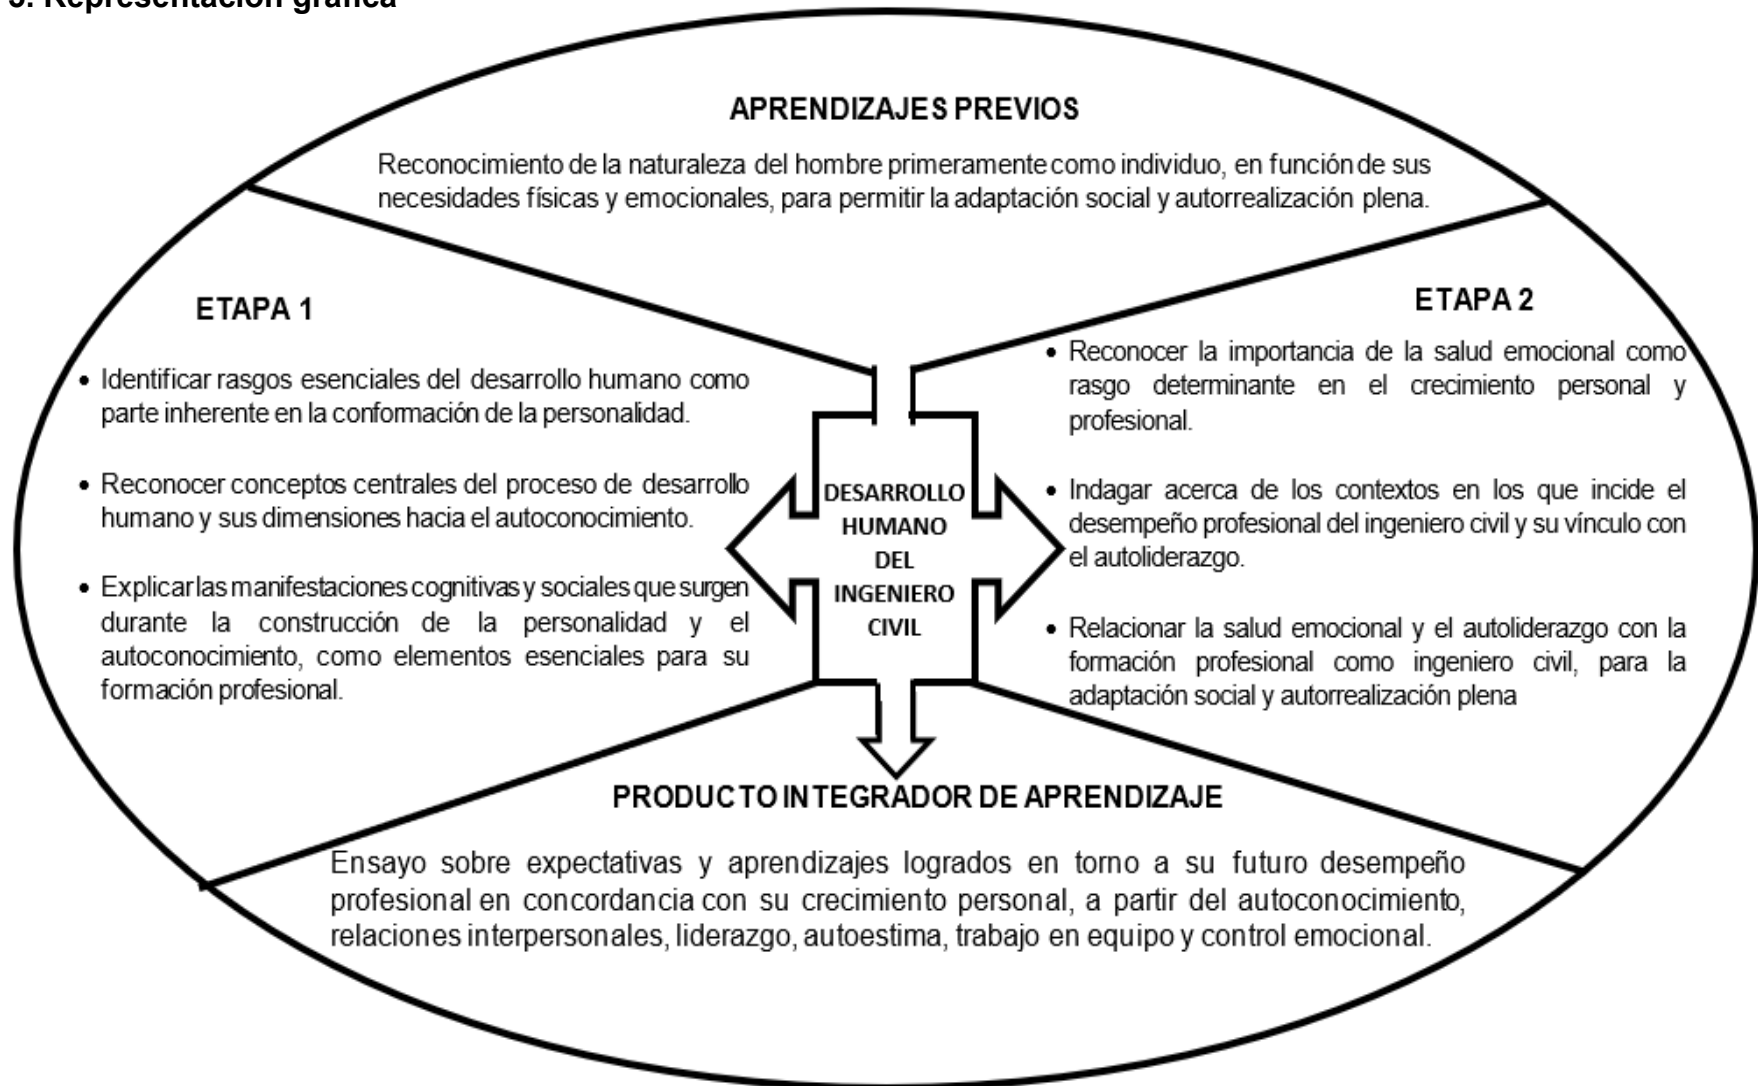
5. Representación gráfica

APRENDIZAJES PREVIOS

Reconocimiento de la naturaleza del hombre primeramente como individuo, en función de sus necesidades físicas y emocionales, para permitir la adaptación social y autorrealización plena.

ETAPA 1

• Identificar rasgos esenciales del desarrollo humano como parte inherente en la conformación de la personalidad.

• Reconocer conceptos centrales del proceso de desarrollo humano y sus dimensiones hacia el autoconocimiento.

• Explicar las manifestaciones cognitivas y sociales que surgen durante la construcción de la personalidad y el autoconocimiento, como elementos esenciales para su formación profesional.

DESARROLLO HUMANO DEL INGENIERO CIVIL

ETAPA 2

• Reconocer la importancia de la salud emocional como rasgo determinante en el crecimiento personal y profesional.

• Indagar acerca de los contextos en los que incide el desempeño profesional del ingeniero civil y su vínculo con el autoliderazgo.

• Relacionar la salud emocional y el autoliderazgo con la formación profesional como ingeniero civil, para la adaptación social y autorrealización plena

PRODUCTO INTEGRADOR DE APRENDIZAJE

Ensayo sobre expectativas y aprendizajes logrados en torno a su futuro desempeño profesional en concordancia con su crecimiento personal, a partir del autoconocimiento, relaciones interpersonales, liderazgo, autoestima, trabajo en equipo y control emocional.